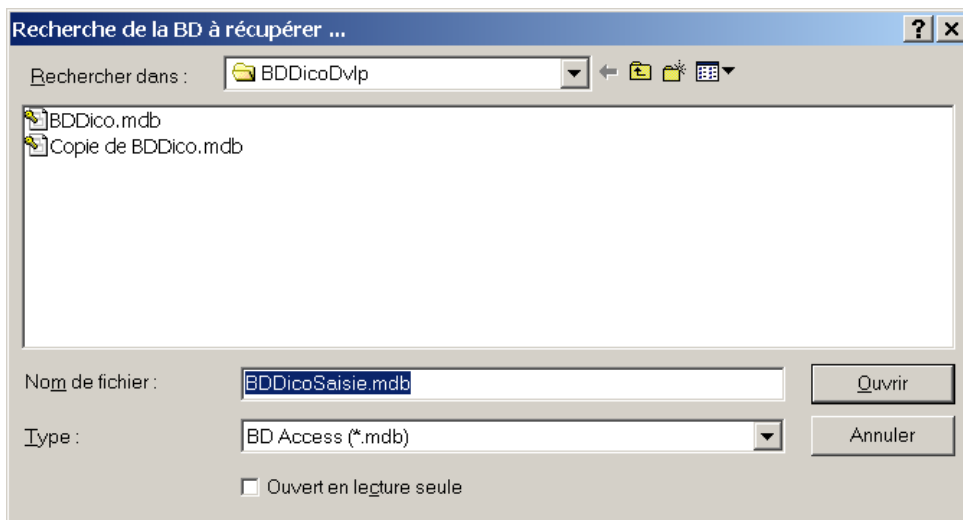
Recherche de la BD à récupérer ...

?

Rechercher dans :

BDDicoDvlp

BDDico.mdb
Copie de BDDico.mdb

Nom de fichier :

BDDicoSaisie.mdb

Ouvrir

Type :

BD Access (*.mdb)

Annuler

Ouvert en lecture seule